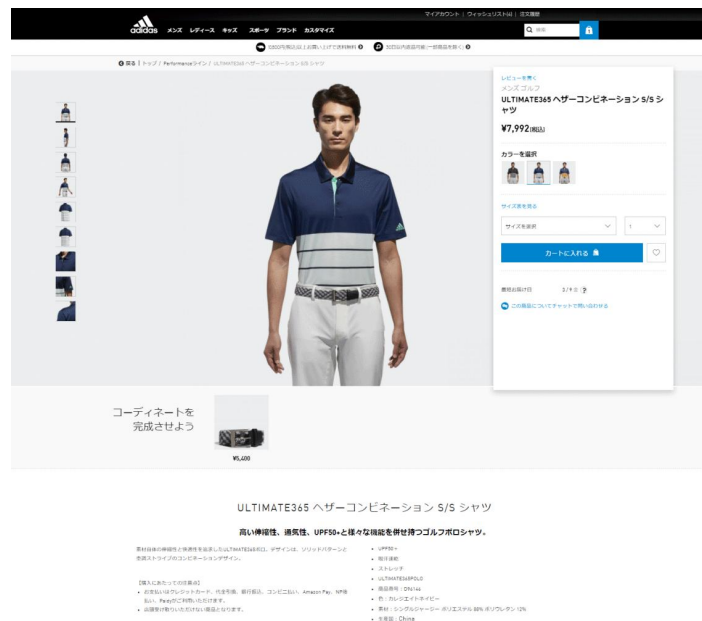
マイアカウント | ウィッシュリスト(0) | 注文履歴

adidas メンズ レディース キッズ スポーツ ブランド カスタマイズ

検索

5000円(税込)以上お買い上げで送料無料 | 30日以内返品可能(一部商品を除く)

戻る | トップ / Performanceライン / ULTIMATE365 ヘザーコンビネーション S/S シャツ

レビューを書く
メンズ ゴルフ
ULTIMATE365 ヘザーコンビネーション S/S シャツ
¥7,992(税込)

カラーを選択

サイズ表を見る

サイズを選択 | 1

カートに入れる

最短お届け日 3/9(土)

この商品についてチャットで問い合わせる

コーディネートを完成させよう

¥5,400

ULTIMATE365 ヘザーコンビネーション S/S シャツ

高い伸縮性、通気性、UPF50+と様々な機能を併せ持つゴルフポロシャツ。

素材自体の伸縮性と快適性を追求したULTIMATE365ポロ。デザインは、ソリッドパターンと先調ストライプのコンビネーションデザイン。

【購入にあたってのお願い】
• お支払いはクレジットカード、代金引換、銀行振込、コンビニ払い、Amazon Pay、NP後払い、Paidyがご利用いただけます。
• 店舗受け取りいただけない商品となります。

• UPF50+
• 吸汗速乾
• ストレッチ
• ULTIMATE365POLO
• 商品番号：DN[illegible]
• 色：カレジエイトネイビー
• 素材：シングルジャージー ポリエステル 88% ポリウレタン 12%
• 生産国：China